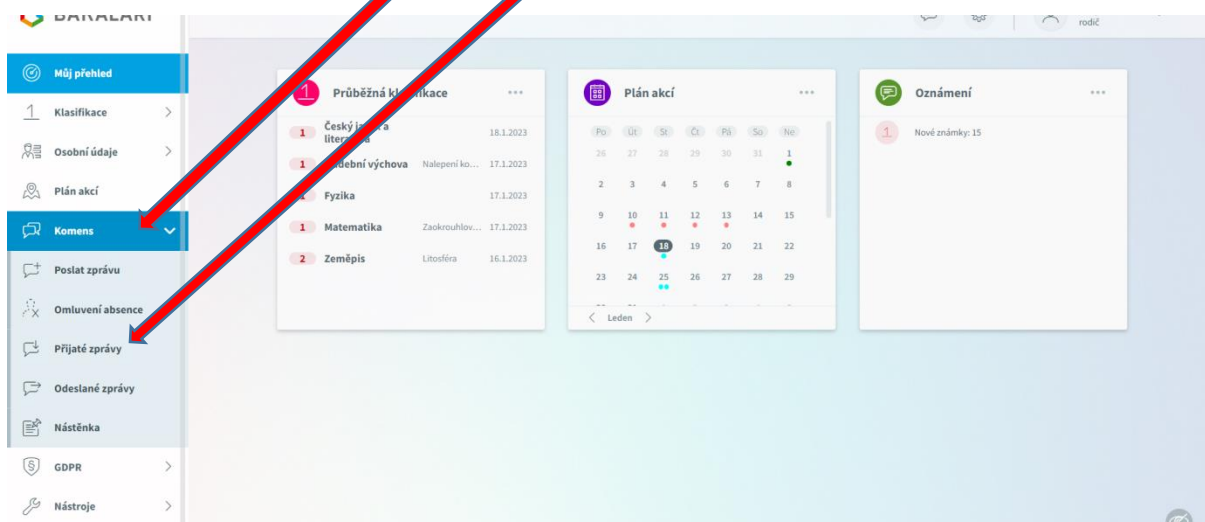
BAKALÁŘI

rodič

Můj přehled
1 Klasifikace
Osobní údaje
Plán akcí
Komens
Poslat zprávu
Omluvení absence
Přijaté zprávy
Odeslané zprávy
Nástěnka
GDPR
Nástroje

Průběžná k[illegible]ikace ...

| | | | |
|---|---|---|---|
| 1 | Český j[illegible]a liter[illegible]a | | 18.1.2023 |
| 1 | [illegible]ební výchova | Nalepení ko... | 17.1.2023 |
| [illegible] | Fyzika | | 17.1.2023 |
| 1 | Matematika | Zaokrouhlov... | 17.1.2023 |
| 2 | Zeměpis | Litosféra | 16.1.2023 |

Plán akcí ...

| Po | Út | St | Čt | Pá | So | Ne |
|---|---|---|---|---|---|---|
| 26 | 27 | 28 | 29 | 30 | 31 | 1 |
| 2 | 3 | 4 | 5 | 6 | 7 | 8 |
| 9 | 10 | 11 | 12 | 13 | 14 | 15 |
| 16 | 17 | 18 | 19 | 20 | 21 | 22 |
| 23 | 24 | 25 | 26 | 27 | 28 | 29 |

< Leden >

Oznámení ...

1 Nové známky: 15